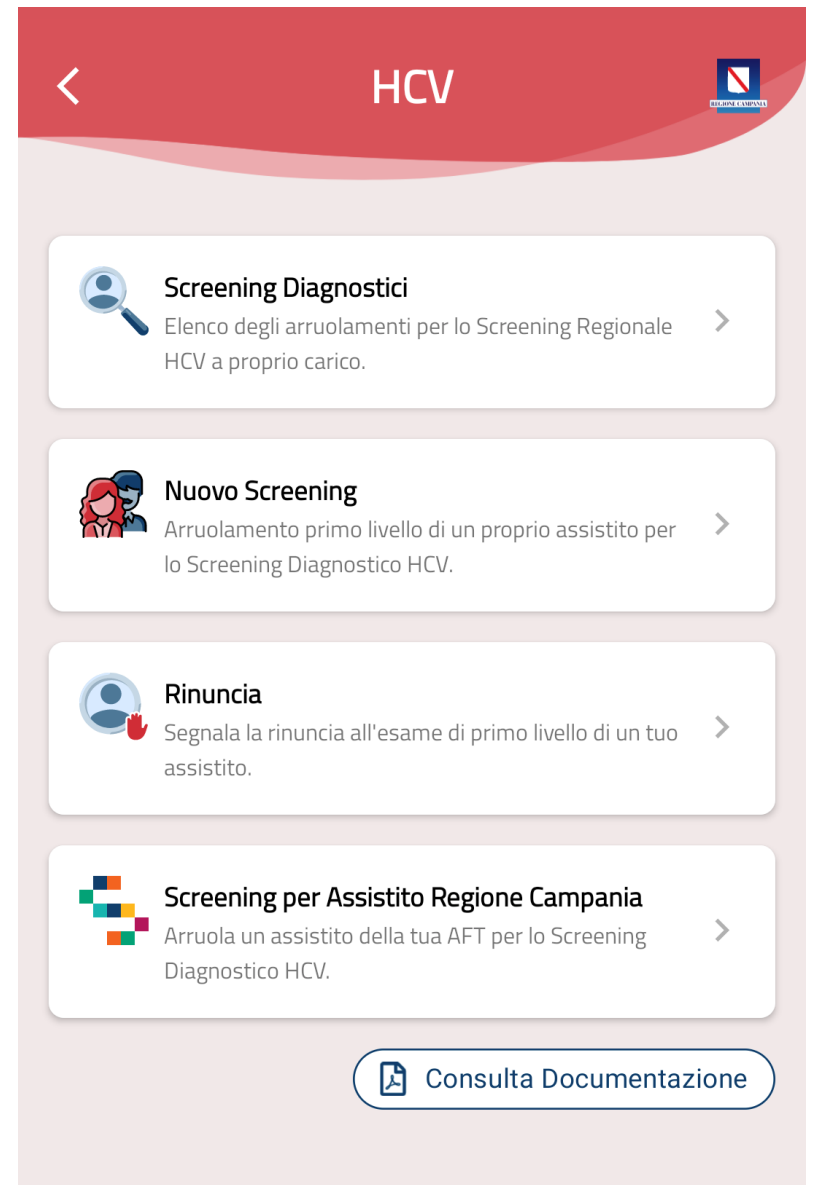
HCV

REGIONE CAMPANIA

Screening Diagnostici
Elenco degli arruolamenti per lo Screening Regionale HCV a proprio carico.

Nuovo Screening
Arruolamento primo livello di un proprio assistito per lo Screening Diagnostico HCV.

Rinuncia
Segnala la rinuncia all'esame di primo livello di un tuo assistito.

Screening per Assistito Regione Campania
Arruola un assistito della tua AFT per lo Screening Diagnostico HCV.

Consulta Documentazione